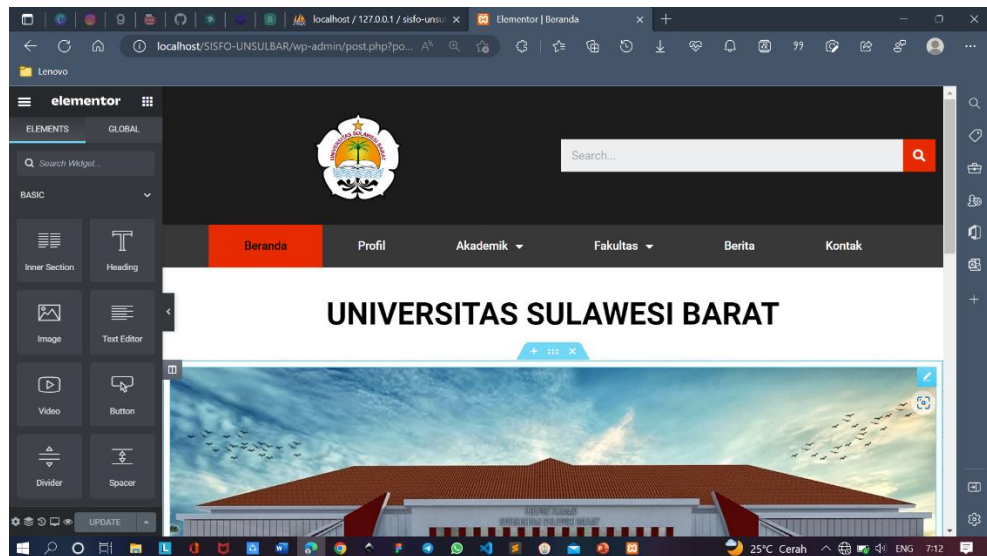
localhost / 127.0.0.1 / sisfo-unsu ×

Elementor | Beranda ×

localhost/SISFO-UNSULBAR/wp-admin/post.php?po...

Lenovo

elementor

ELEMENTS GLOBAL

Search Widget...

BASIC

Inner Section

Heading

Image

Text Editor

Video

Button

Divider

Spacer

UPDATE

Search...

Beranda

Profil

Akademik

Fakultas

Berita

Kontak

UNIVERSITAS SULAWESI BARAT

25°C Cerah

ENG 7:12